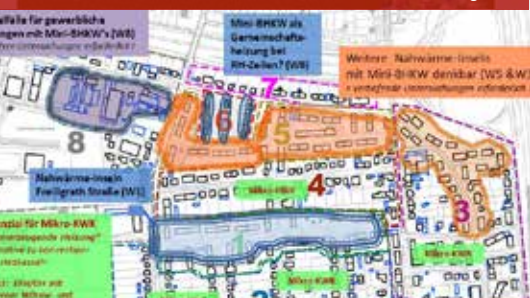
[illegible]fälle für gewerbliche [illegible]ngen mit Mini-BHKW's (WB) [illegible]ere Untersuchungen erforderlich

Mini-BHKW als Gemeinschaftsheizung bei RH-Zeilen? (WB)

7

Weitere Nahwärme-Inseln mit Mini-BHKW denkbar (WS & W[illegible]) + vertiefende Untersuchungen erforderlich

8

6

5

Nahwärme-Insel Freiligrath Straße (W1)

Mikro-KWK

4

3

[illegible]spiel für Mikro-KWK
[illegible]

1

Mikro-KWK

Mikro-KWK

2